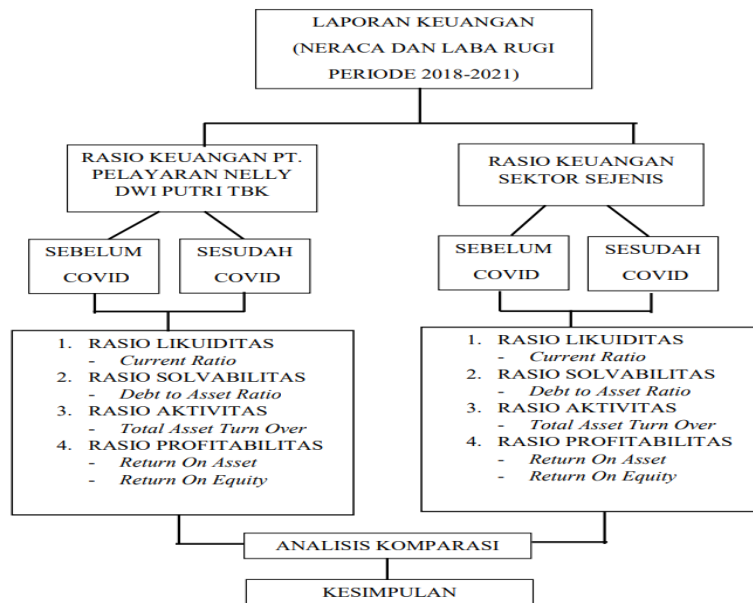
LAPORAN KEUANGAN (NERACA DAN LABA RUGI PERIODE 2018-2021)

RASIO KEUANGAN PT. PELAYARAN NELLY DWI PUTRI TBK

RASIO KEUANGAN SEKTOR SEJENIS

SEBELUM COVID

SESUDAH COVID

SEBELUM COVID

SESUDAH COVID

1. RASIO LIKUIDITAS
- *Current Ratio*
2. RASIO SOLVABILITAS
- *Debt to Asset Ratio*
3. RASIO AKTIVITAS
- *Total Asset Turn Over*
4. RASIO PROFITABILITAS
- *Return On Asset*
- *Return On Equity*

1. RASIO LIKUIDITAS
- *Current Ratio*
2. RASIO SOLVABILITAS
- *Debt to Asset Ratio*
3. RASIO AKTIVITAS
- *Total Asset Turn Over*
4. RASIO PROFITABILITAS
- *Return On Asset*
- *Return On Equity*

ANALISIS KOMPARASI

KESIMPULAN